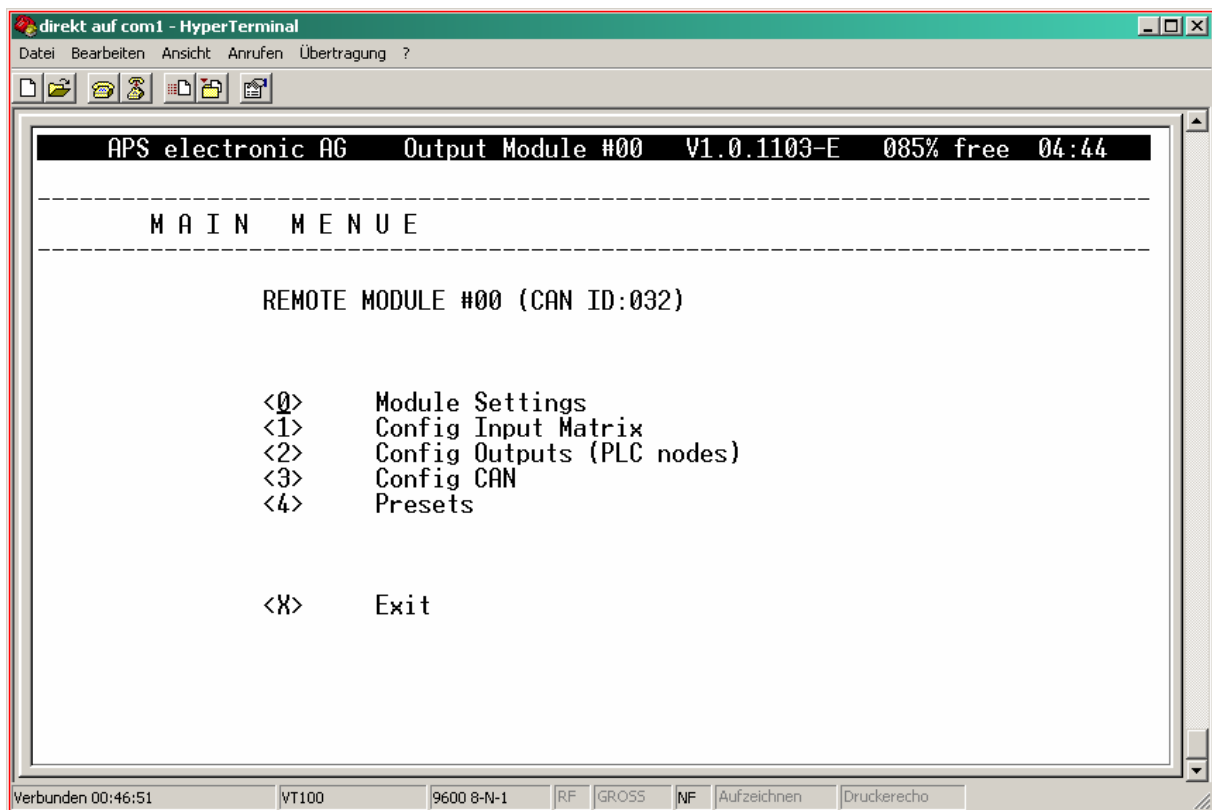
direkt auf com1 - HyperTerminal

Datei Bearbeiten Ansicht Anrufen Übertragung ?

APS electronic AG Output Module #00 V1.0.1103-E 085% free 04:44

M A I N M E N U E

REMOTE MODULE #00 (CAN ID:032)

<0> Module Settings
<1> Config Input Matrix
<2> Config Outputs (PLC nodes)
<3> Config CAN
<4> Presets

<X> Exit

Verbunden 00:46:51 | VT100 | 9600 8-N-1 | RF | GROSS | NF | Aufzeichnen | Druckerecho